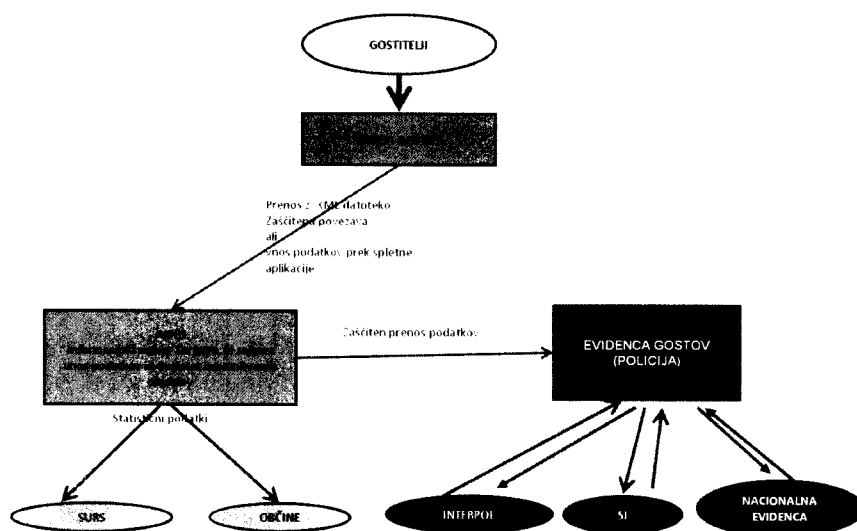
GOSTITELJI

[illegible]

Prenos z XML datoteko
Zaščitena povezava
ali
Vnos podatkov prek spletne aplikacije

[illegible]

Zaščiten prenos podatkov

EVIDENCA GOSTOV (POLICIJA)

Statistični podatki

SURS

OBČINE

INTERPOL

SI

NACIONALNA EVIDENCA